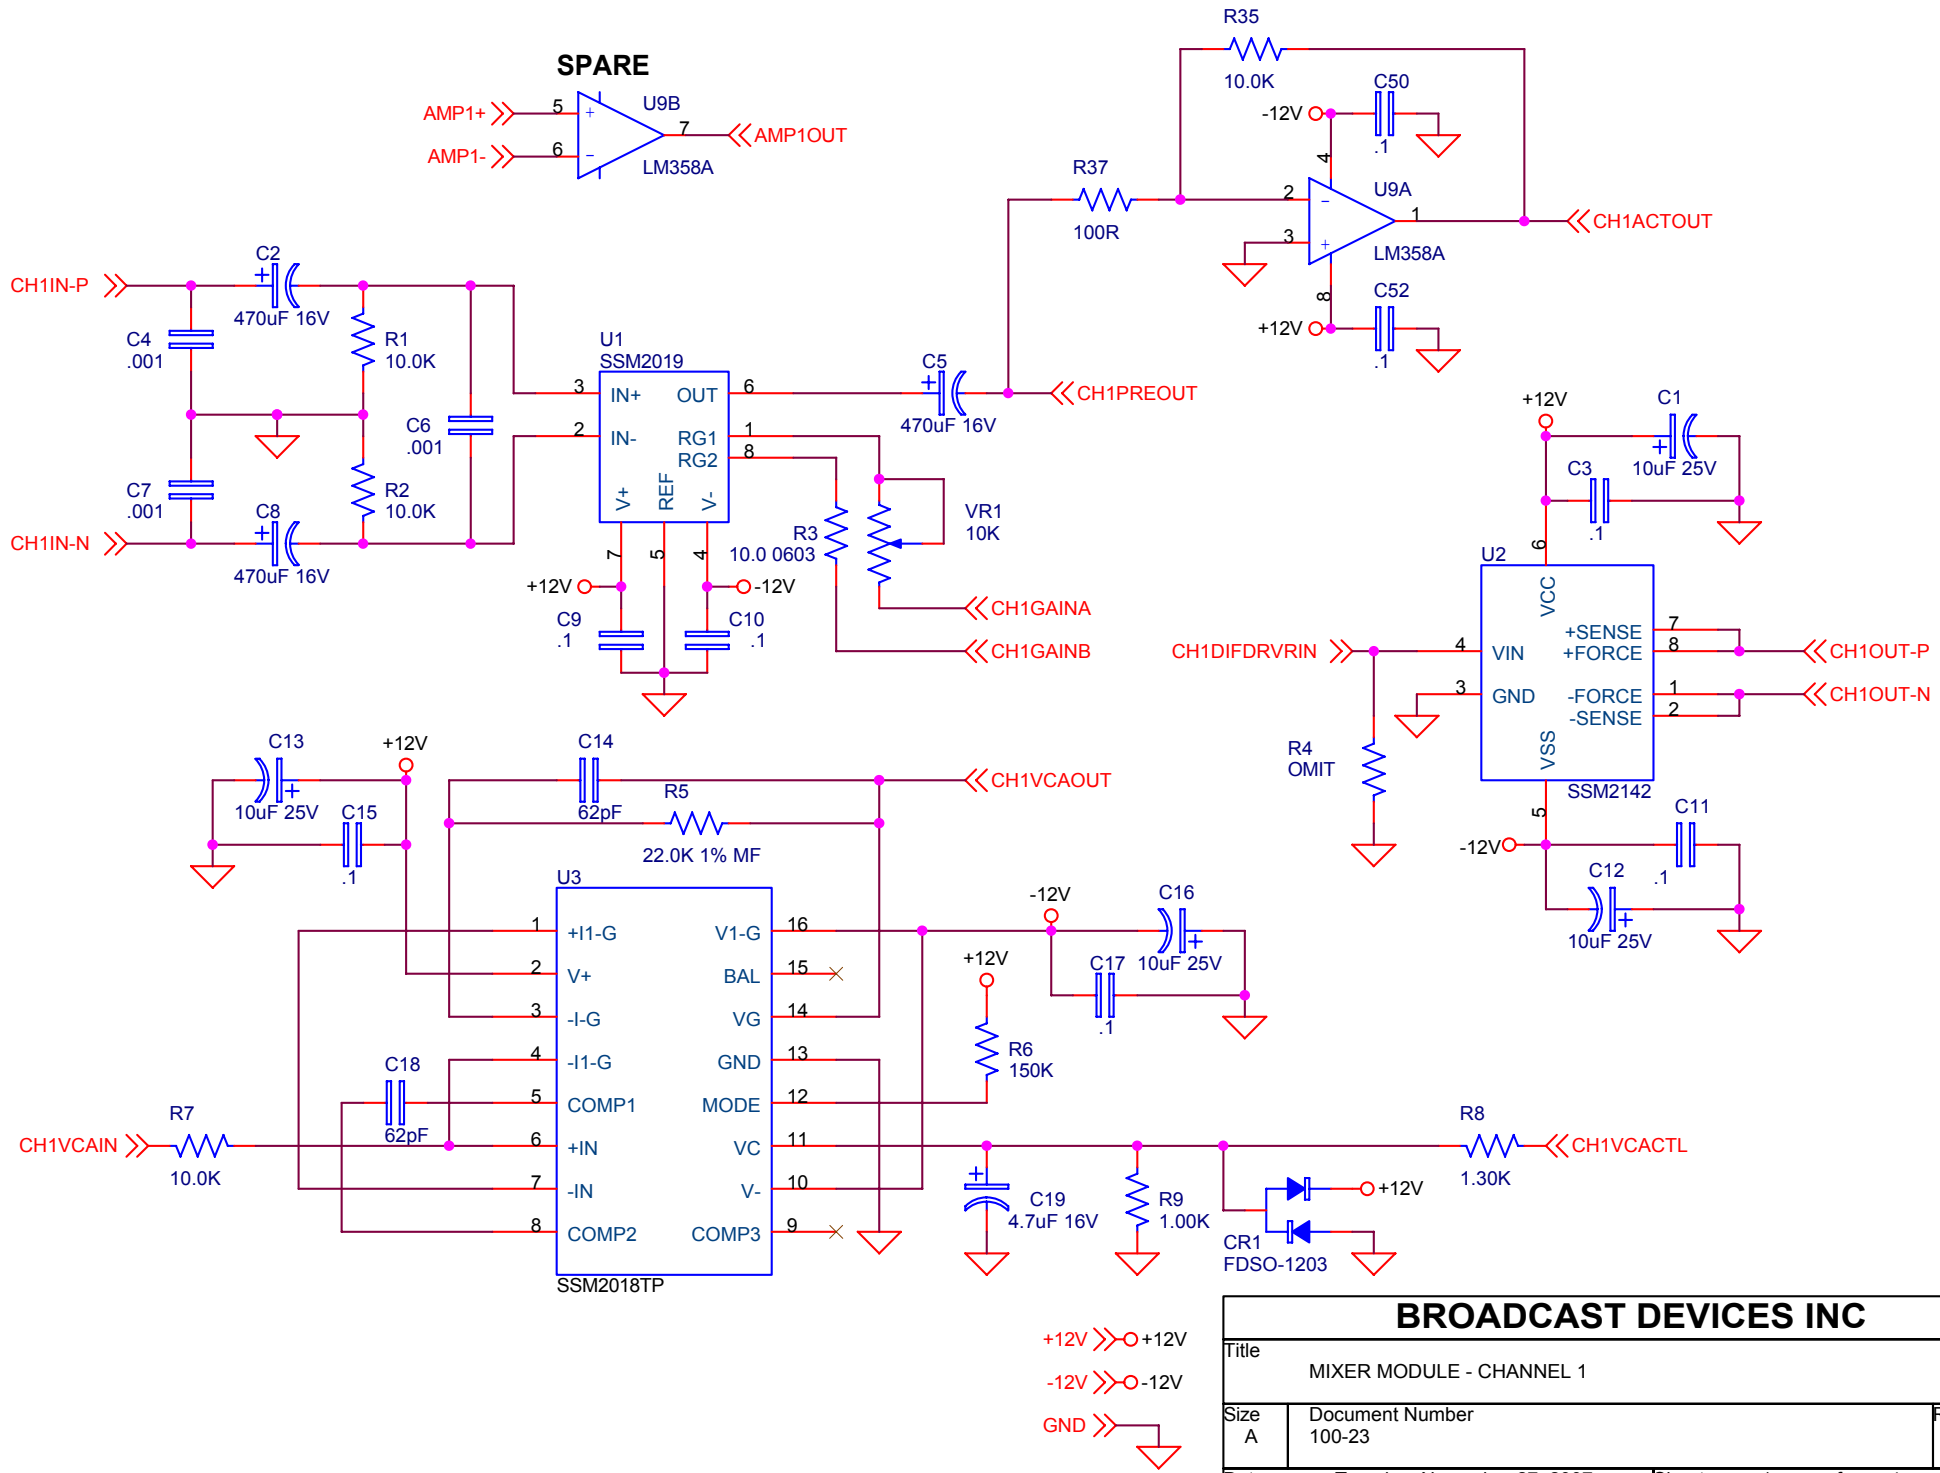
SPARE

AMP1+ 5 + U9B 7 AMP1OUT
AMP1- 6 - LM358A

R35
10.0K
-12V C50
.1
4
R37 2 - U9A
100R 1 CH1ACTOUT
3 + LM358A
8 C52
+12V .1

CH1IN-P C2
470uF 16V
C4 R1
.001 10.0K
U1
SSM2019
C6 3 IN+ OUT 6 C5
.001 2 IN- RG1 1 CH1PREOUT
RG2 8 470uF 16V
V+ REF V-
C7 R2 VR1
.001 10.0K 10K
C8 R3
CH1IN-N 470uF 16V 7 5 4 10.0 0603
+12V -12V CH1GAINA
C9 C10
.1 .1 CH1GAINB

+12V C1
C3 10uF 25V
.1
U2 6
VCC
CH1DIFDRVRIN 4 VIN +SENSE 7
+FORCE 8 CH1OUT-P
3 GND -FORCE 1 CH1OUT-N
-SENSE 2
R4 VSS
OMIT SSM2142
5 C11
-12V .1
C12
10uF 25V

C13 +12V C14
10uF 25V C15 62pF R5 CH1VCAOUT
.1 22.0K 1% MF
U3
1 +I1-G V1-G 16 -12V C16
2 V+ BAL 15 +12V C17 10uF 25V
3 -I-G VG 14 .1
C18 4 -I1-G GND 13 R6
5 COMP1 MODE 12 150K
R7 62pF 6 +IN VC 11 R8
CH1VCAIN 7 -IN V- 10 C19 R9 +12V CH1VCACTL
10.0K 8 COMP2 COMP3 9 4.7uF 16V 1.00K 1.30K
SSM2018TP CR1
FDSO-1203

+12V +12V
-12V -12V
GND

BROADCAST DEVICES INC
Title
MIXER MODULE - CHANNEL 1
Size A
Document Number
100-23